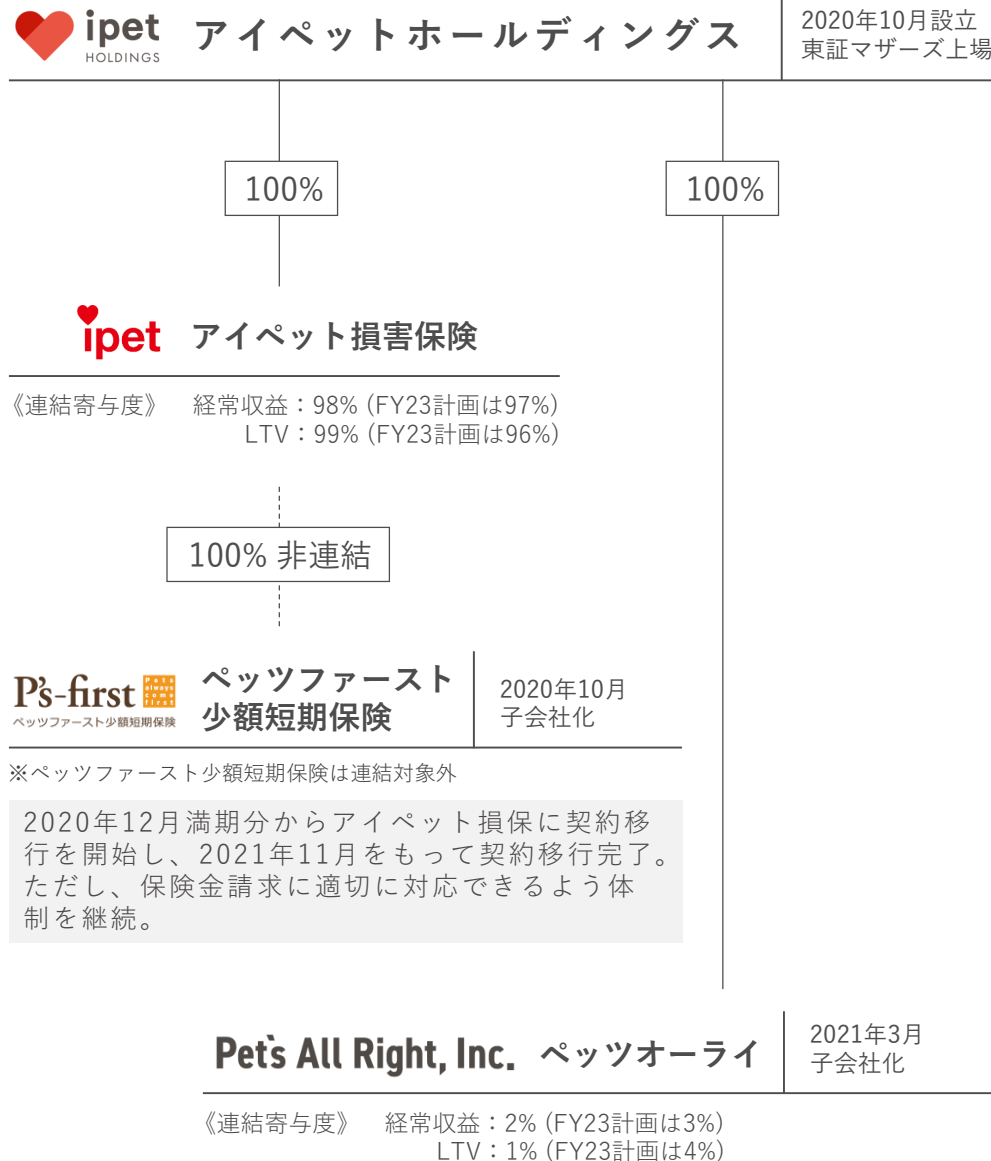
ipet HOLDINGS アイペットホールディングス

2020年10月設立
東証マザーズ上場

100%

100%

ipet アイペット損害保険

《連結寄与度》 経常収益：98% (FY23計画は97%)
LTV：99% (FY23計画は96%)

100% 非連結

P's-first Pets always come first ペッツファースト少額短期保険

ペッツファースト少額短期保険

2020年10月
子会社化

※ペッツファースト少額短期保険は連結対象外

2020年12月満期分からアイペット損保に契約移行を開始し、2021年11月をもって契約移行完了。ただし、保険金請求に適切に対応できるよう体制を継続。

Pet's All Right, Inc. ペッツオーライ

2021年3月
子会社化

《連結寄与度》 経常収益：2% (FY23計画は3%)
LTV：1% (FY23計画は4%)